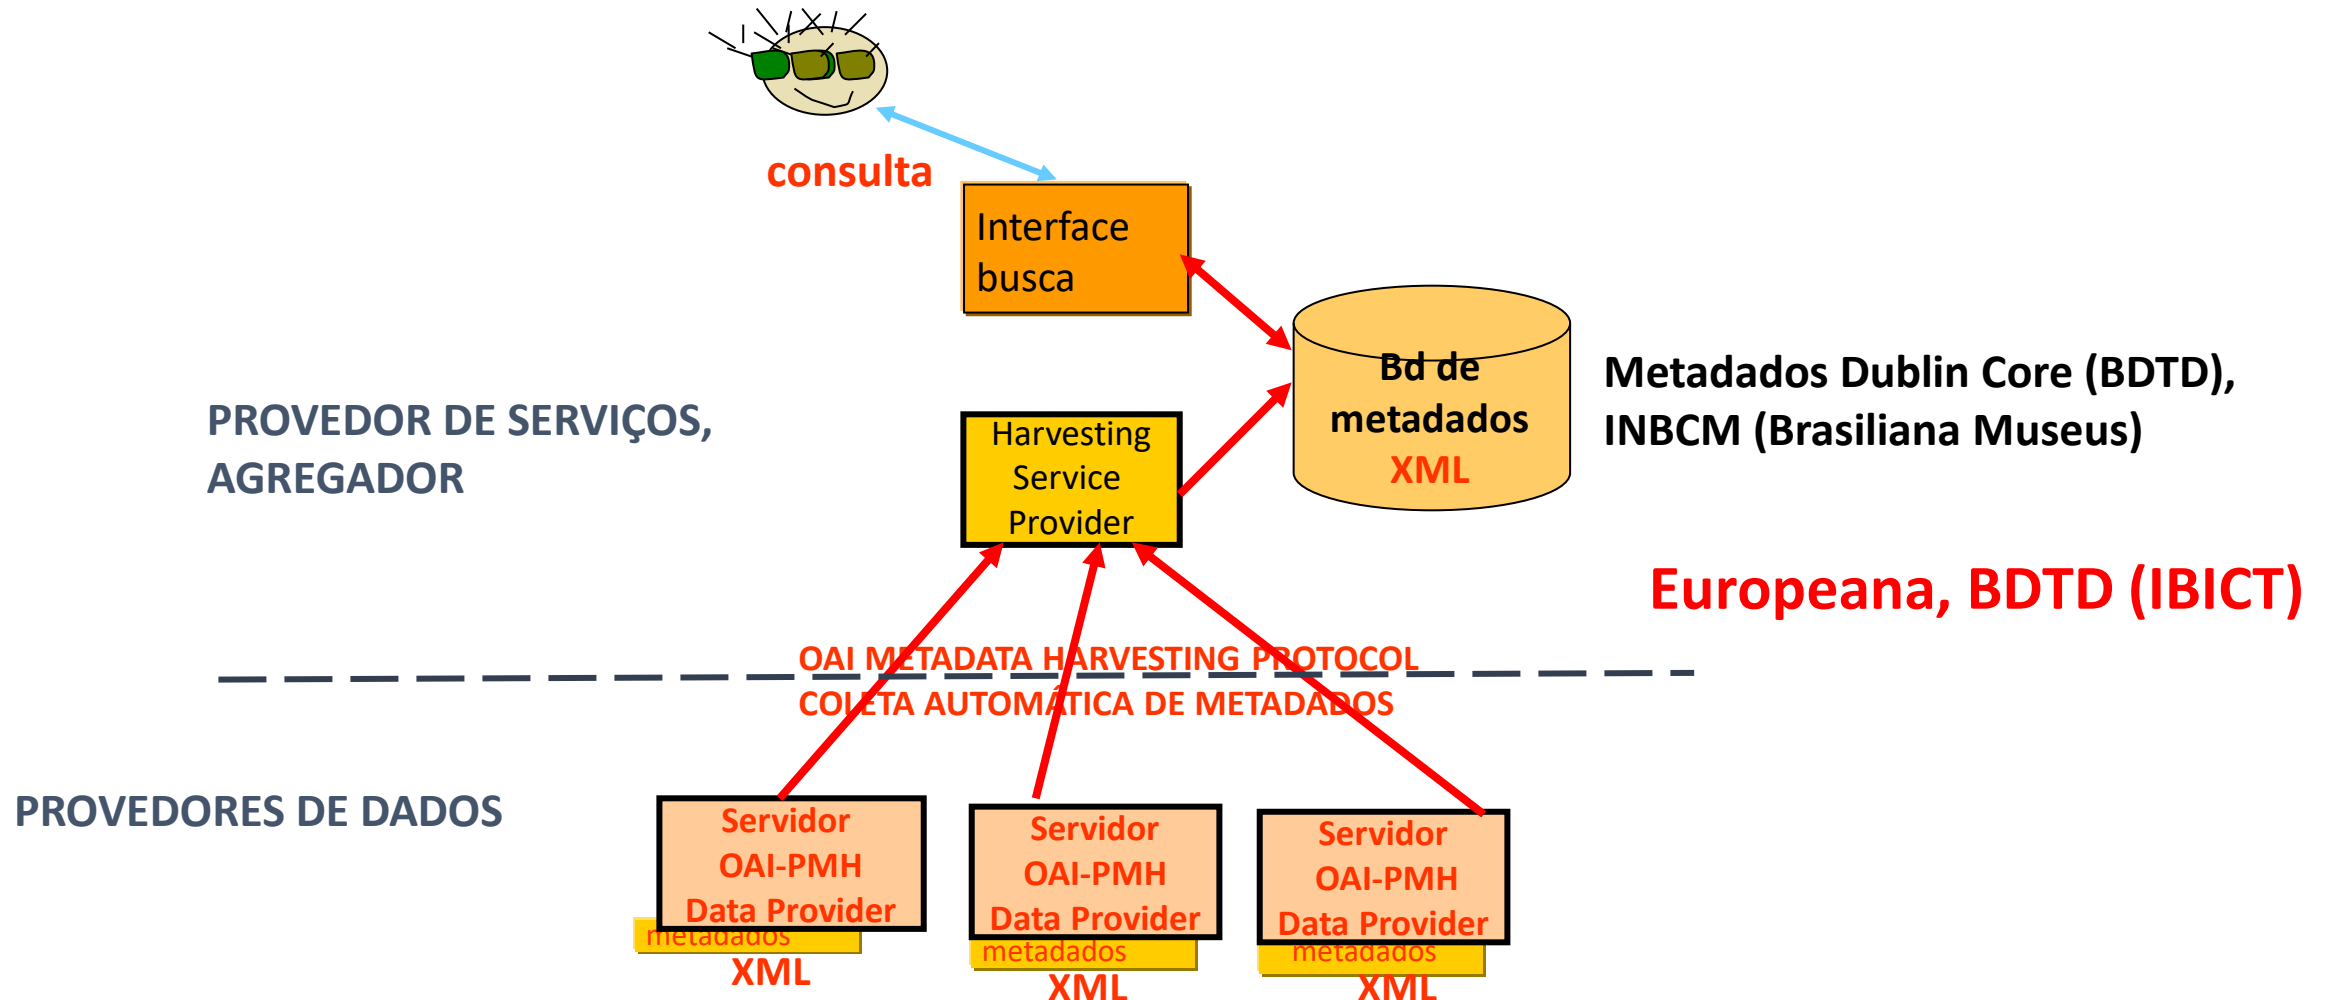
consulta

Interface busca

Bd de metadados XML

Metadados Dublin Core (BDTD), INBCM (Brasiliana Museus)

PROVEDOR DE SERVIÇOS, AGREGADOR

Harvesting Service Provider

Europeana, BDTD (IBICT)

OAI METADATA HARVESTING PROTOCOL
COLETA AUTOMÁTICA DE METADADOS

PROVEDORES DE DADOS

Servidor OAI-PMH Data Provider
metadados
XML

Servidor OAI-PMH Data Provider
metadados
XML

Servidor OAI-PMH Data Provider
metadados
XML